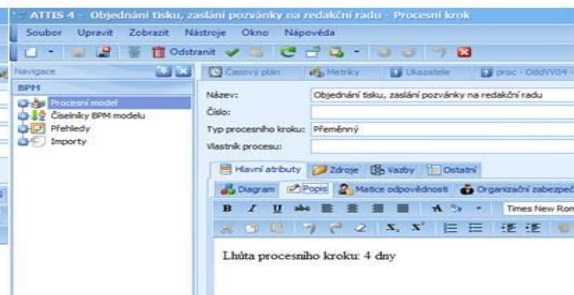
ATTIS 4 - Objednání tisku, zaslání pozvánky na redakční radu - Procesní krok

Soubor Upravit Zobrazit Nástroje Okno Nápověda

Odstranit

Navigace

BPM

Procesní model

Číselníky BPM modelu

Přehledy

Importy

Časový plán | Metriky | Ukazatele | proc - OddVV04 -

Název: Objednání tisku, zaslání pozvánky na redakční radu

Číslo:

Typ procesního kroku: Přeměnný

Vlastník procesu:

Hlavní atributy | Zdroje | Vazby | Ostatní

Diagram | Popis | Matice odpovědnosti | Organizační zabezpeč

B I U abc

Times New Rom

Lhůta procesního kroku: 4 dny